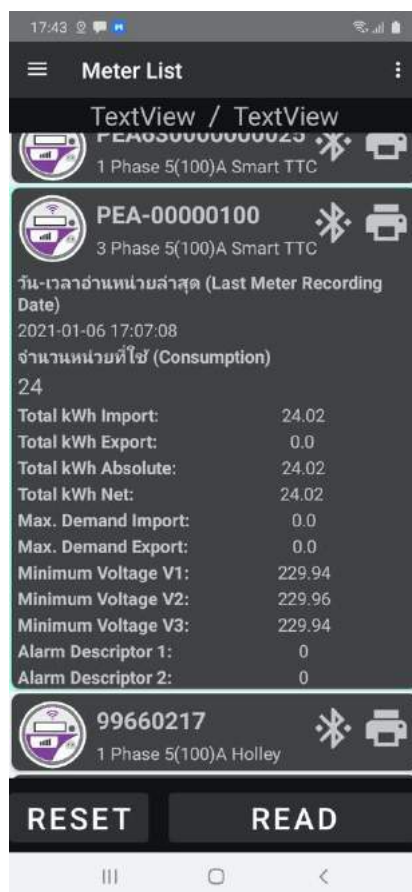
17:43

Meter List

TextView / TextView

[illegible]
1 Phase 5(100)A Smart TTC

PEA-00000100
3 Phase 5(100)A Smart TTC

วัน-เวลาอ่านหน่วยล่าสุด (Last Meter Recording Date)
2021-01-06 17:07:08
จำนวนหน่วยที่ใช้ (Consumption)
24

| | |
|---|---|
| Total kWh Import: | 24.02 |
| Total kWh Export: | 0.0 |
| Total kWh Absolute: | 24.02 |
| Total kWh Net: | 24.02 |
| Max. Demand Import: | 0.0 |
| Max. Demand Export: | 0.0 |
| Minimum Voltage V1: | 229.94 |
| Minimum Voltage V2: | 229.96 |
| Minimum Voltage V3: | 229.94 |
| Alarm Descriptor 1: | 0 |
| Alarm Descriptor 2: | 0 |

99660217
1 Phase 5(100)A Holley

RESET
READ